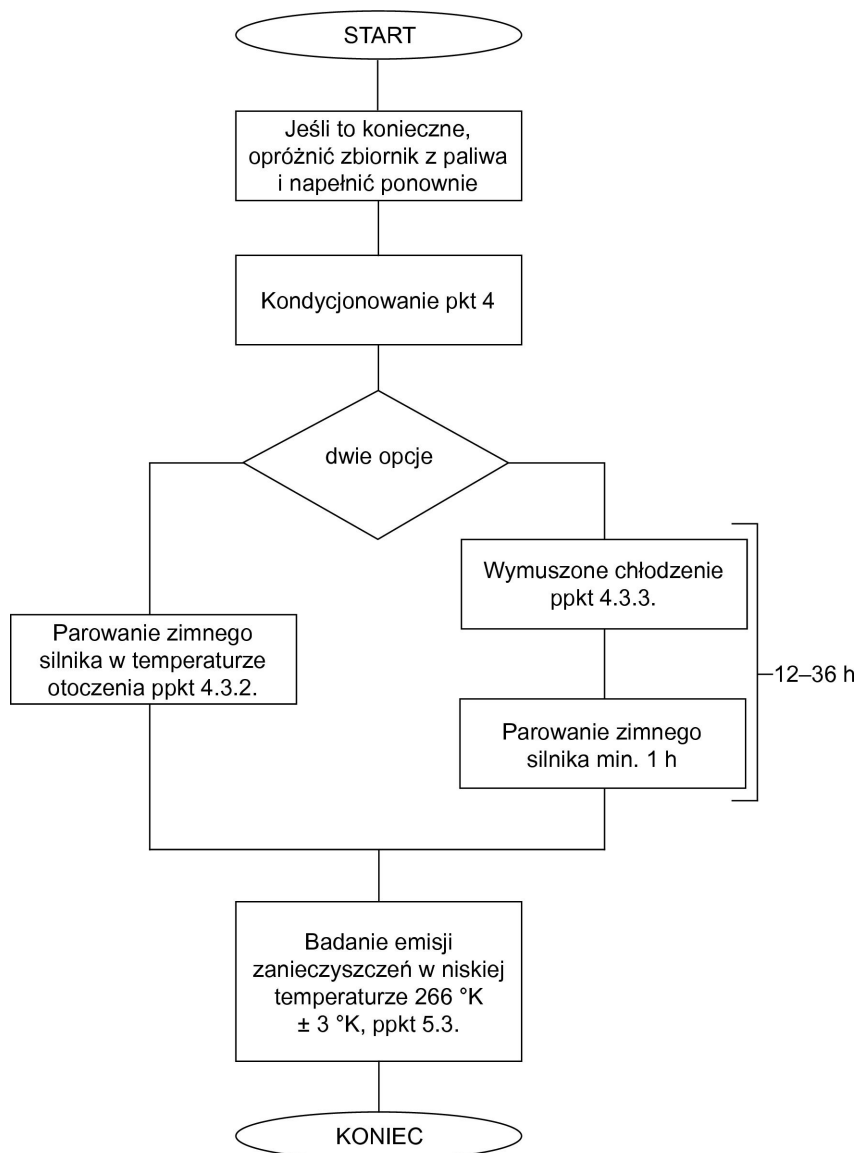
START

Jeśli to konieczne, opróżnić zbiornik z paliwa i napełnić ponownie

Kondycjonowanie pkt 4

dwie opcje

Parowanie zimnego silnika w temperaturze otoczenia ppkt 4.3.2.

Wymuszone chłodzenie ppkt 4.3.3.

Parowanie zimnego silnika min. 1 h

12–36 h

Badanie emisji zanieczyszczeń w niskiej temperaturze 266 °K ± 3 °K, ppkt 5.3.

KONIEC